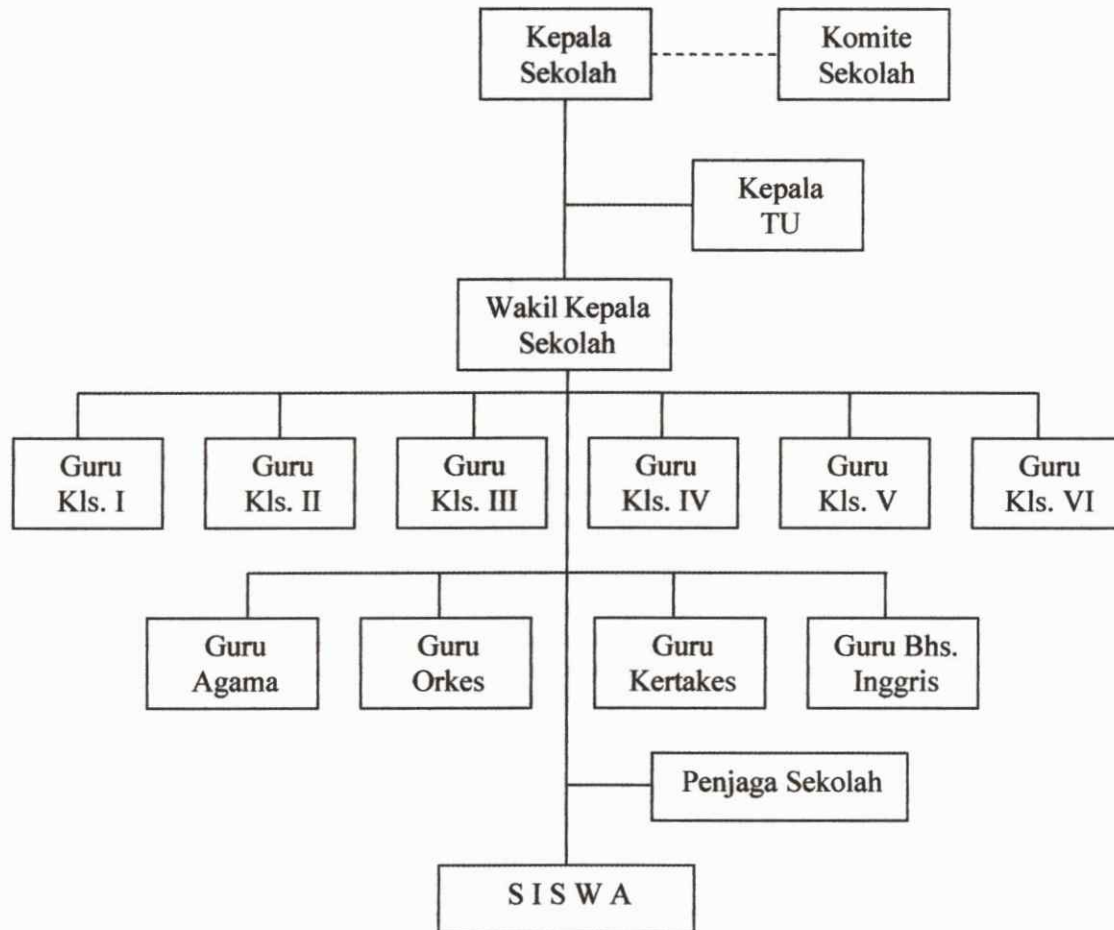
Kepala Sekolah

Komite Sekolah

Kepala TU

Wakil Kepala Sekolah

Guru Kls. I

Guru Kls. II

Guru Kls. III

Guru Kls. IV

Guru Kls. V

Guru Kls. VI

Guru Agama

Guru Orkes

Guru Kertakes

Guru Bhs. Inggris

Penjaga Sekolah

S I S W A